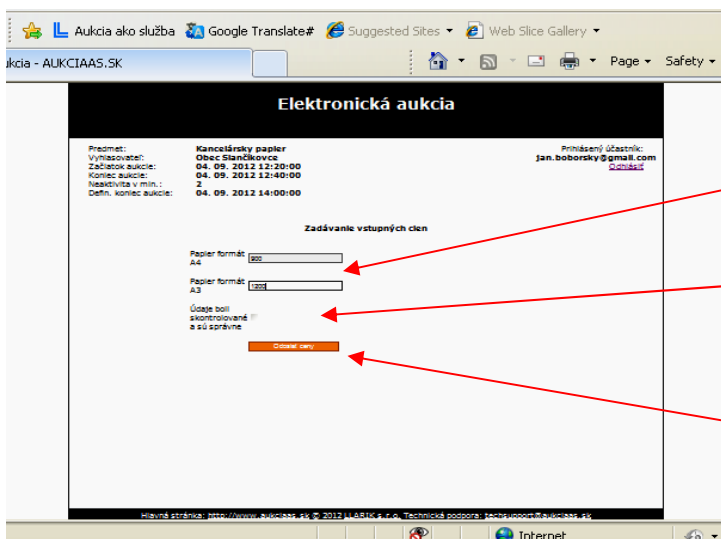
Aukcia ako služba Google Translate# Suggested Sites ▾ Web Slice Gallery ▾

ukcia - AUKCIAAS.SK

Page ▾ Safety ▾

Elektronická aukcia

Predmet: Kancelársky papier
Vyhlasovateľ: Obec Slančíkovce
Začiatok aukcie: 04. 09. 2012 12:20:00
Koniec aukcie: 04. 09. 2012 12:40:00
Neaktivita v min.: 2
Defin. koniec aukcie: 04. 09. 2012 14:00:00

Prihlásený účastník:
jan.boborsky@gmail.com
Odhlásiť

Zadávanie vstupných cien

Papier formát A4 900

Papier formát A3 1200

Údaje boli skontrolované a sú správne

Odoslať ceny

Hlavná stránka: http://www.aukciaas.sk © 2012 LLARIK s.r.o. Technická podpora: techsupport@aukciaas.sk

Internet